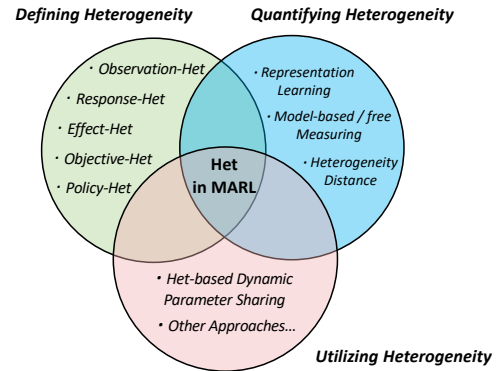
Defining Heterogeneity

Quantifying Heterogeneity

· Observation-Het
· Response-Het
· Effect-Het
· Objective-Het
· Policy-Het

· Representation Learning
· Model-based / free Measuring
· Heterogeneity Distance

Het in MARL

· Het-based Dynamic Parameter Sharing
· Other Approaches…

Utilizing Heterogeneity